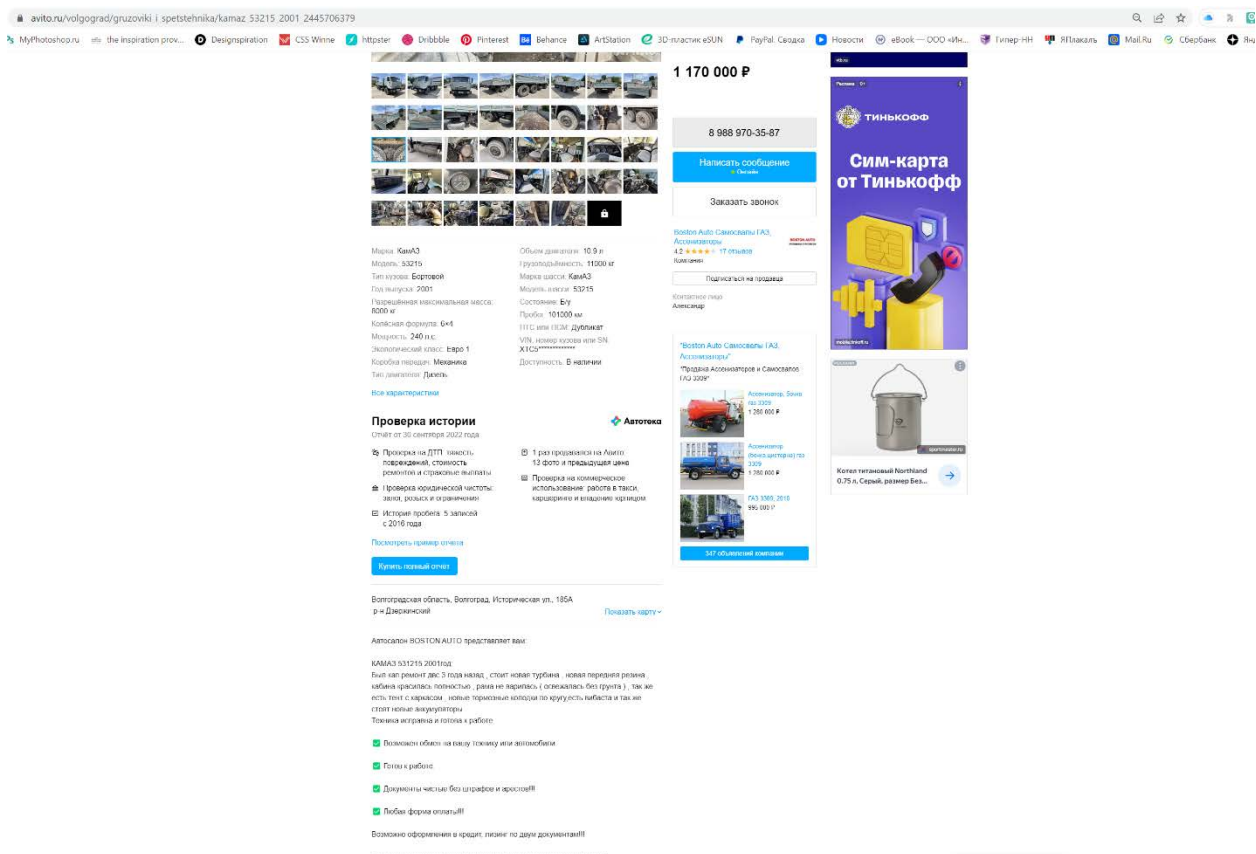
avito.ru/volgograd/gruzoviki_i_spetstehnika/kamaz_53215_2001_2445706379

MyPhotoshop.ru the inspiration prov... Designspiration CSS Winne httpster Dribbble Pinterest Behance ArtStation 3D-пластик eSUN PayPal: Сводка Новости eBook — ООО «Ин... Гипер-НН ЯПлакаль Mail.Ru Сбербанк Ян

1 170 000 ₽

8 988 970-35-87

Написать сообщение
Онлайн

Заказать звонок

Boston Auto Самосвалы ГАЗ, Ассенизаторы
4.2 ★★★★☆ 17 отзывов
Компания

Подписаться на продавца

Контактное лицо
Александр

Марка: КамАЗ
Модель: 53215
Тип кузова: Бортовой
Год выпуска: 2001
Разрешённая максимальная масса: 8000 кг
Колёсная формула: 6×4
Мощность: 240 л.с.
Экологический класс: Евро 1
Коробка передач: Механика
Тип двигателя: Дизель

Объём двигателя: 10.9 л
Грузоподъёмность: 11000 кг
Марка шасси: КамАЗ
Модель шасси: 53215
Состояние: Б/у
Пробег: 101000 км
ПТС или ПСМ: Дубликат
VIN, номер кузова или SN: XTC5**********
Доступность: В наличии

Все характеристики

Проверка истории
Автотека
Отчёт от 30 сентября 2022 года

Проверка на ДТП: тяжесть повреждений, стоимость ремонтов и страховые выплаты
Проверка юридической чистоты: залоги, розыск и ограничения
История пробега: 5 записей с 2016 года

1 раз продавался на Авито: 13 фото и предыдущая цена
Проверка на коммерческое использование: работа в такси, каршеринге и владение юрлицом

Посмотреть пример отчёта

Купить полный отчёт

Волгоградская область, Волгоград, Историческая ул., 185А
р-н Дзержинский
Показать карту

Автосалон BOSTON AUTO представляет вам:

КАМАЗ 531215 2001год
Был кап ремонт двс 3 года назад , стоит новая турбина , новая передняя резина , кабина красилась полностью , рама не варилась ( окрежалась без грунта ) , так же есть тент с каркасом , новые тормозные колодки по кругу,есть кибаста и так же стоят новые аккумуляторы
Техника исправна и готова к работе

Возможен обмен на вашу технику или автомобили

Готов к работе

Документы чистые без штрафов и арестов!!!

Любая форма оплаты!!!

Возможно оформления в кредит, лизинг по двум документам!!!

"Boston Auto Самосвалы ГАЗ, Ассенизаторы"
"Продажа Ассенизаторов и Самосвалов ГАЗ 3309"

Ассенизатор, Зачем газ 3309
1 280 000 ₽

Ассенизатор (бочка цистерна) газ 3309
1 380 000 ₽

ГАЗ 3309, 2010
990 000 ₽

347 объявлений компании

Реклама
ТИНЬКОФФ
Сим-карта от Тинькофф

Котел титановый Northland 0.75 л, Серый, размер Без...